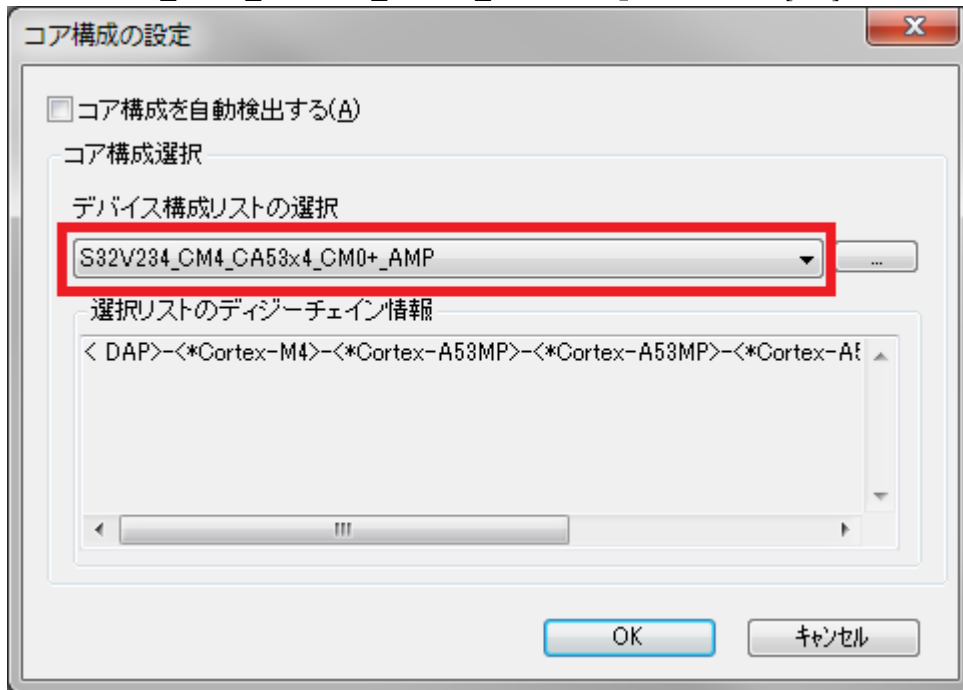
コア構成の設定

コア構成を自動検出する(A)

コア構成選択

デバイス構成リストの選択

S32V234_CM4_CA53x4_CM0+_AMP

...

選択リストのデイジーチェイン情報

< DAP>-<*Cortex-M4>-<*Cortex-A53MP>-<*Cortex-A53MP>-<*Cortex-A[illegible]

OK

キャンセル